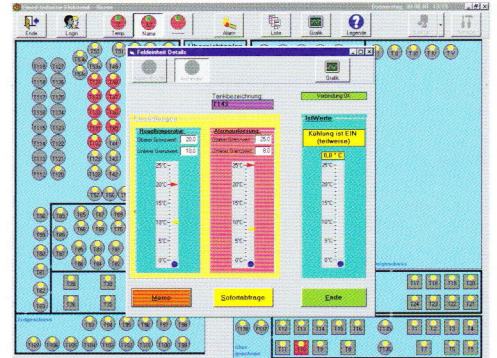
Ende Login Temp. Name Alarm Liste Grafik Legende

Feldeinheit Details

Grafik

Tankbezeichnung
T143

Verbindung OK

Regelbereiche

Istwerte

Regelbereich

Oberer Grenzwert 20,0
Unterer Grenzwert 10,0

Alarmauslösung

Oberer Grenzwert 25,0
Unterer Grenzwert 8,0

Kühlung ist EIN
(teilweise)

8,8 °C

25°C
20°C
15°C
10°C
5°C
0°C

25°C
20°C
15°C
10°C
5°C
0°C

25°C
20°C
15°C
10°C
5°C
0°C

Memo

Sofortabfrage

Ende